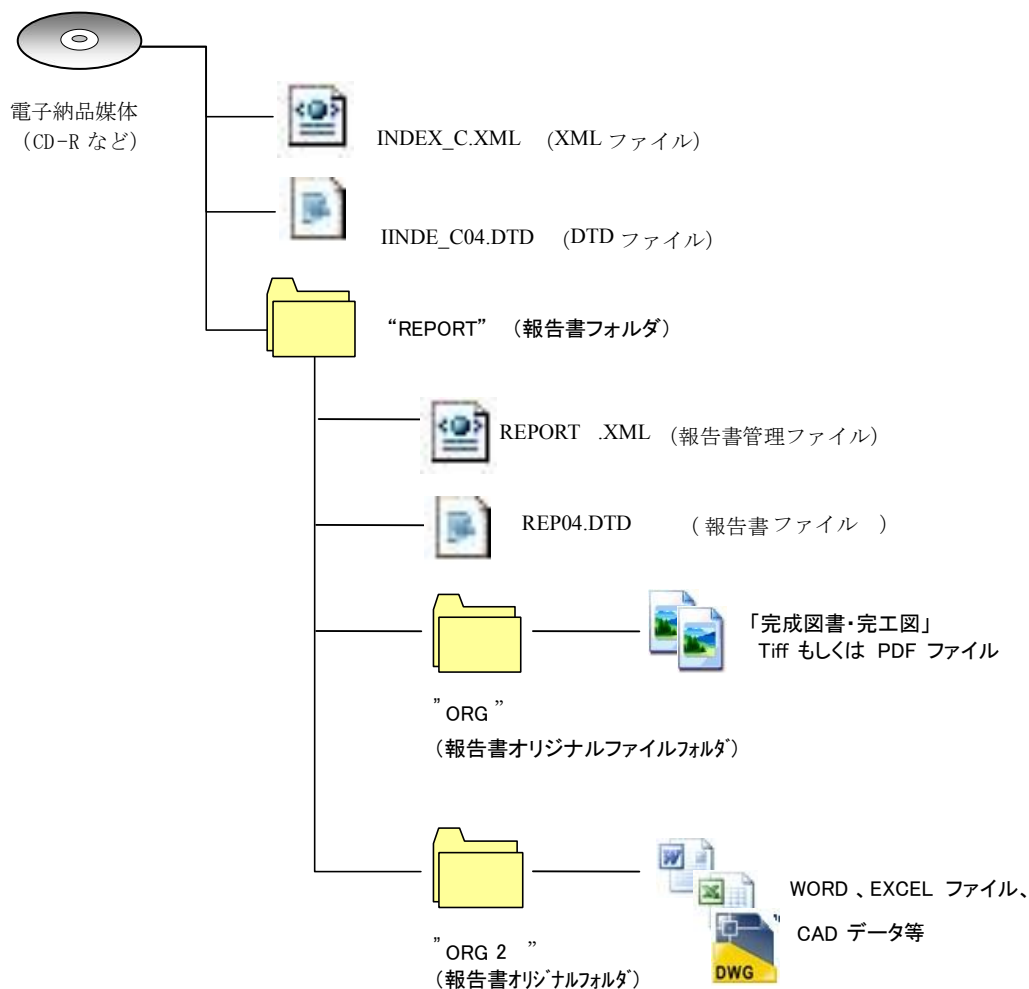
電子納品媒体
（CD-R など）

INDEX_C.XML (XML ファイル)

IINDE_C04.DTD (DTD ファイル)

“REPORT”（報告書フォルダ）

REPORT .XML（報告書管理ファイル）

REP04.DTD （報告書ファイル ）

「完成図書・完工図」
Tiff もしくは PDF ファイル

”ORG ”
（報告書オリジナルファイルフォルダ）

WORD 、EXCEL ファイル、
CAD データ等

DWG

”ORG 2 ”
（報告書オリジナルフォルダ）